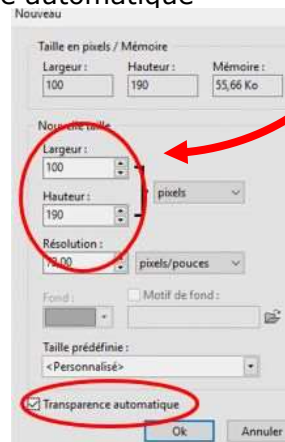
e automatique
Nouveau

Taille en pixels / Mémoire
Largeur : 100
Hauteur : 190
Mémoire : 55,66 Ko

Nouvelle taille
Largeur :
100
Hauteur :
190
pixels
Résolution :
72,00
pixels/pouces

Fond :
Motif de fond :

Taille prédéfinie :
<Personnalisé>

Transparence automatique

Ok
Annuler